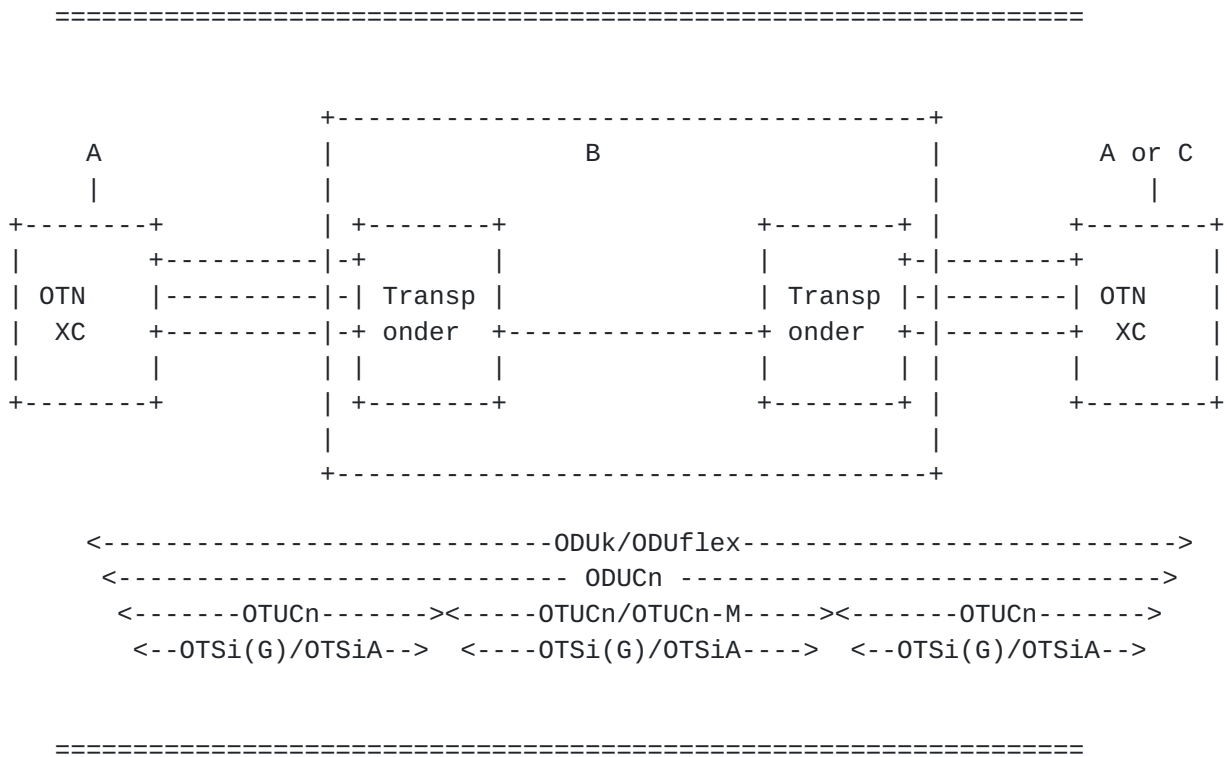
==================================================================

+----------------------------------+
A | B | A or C
| | | |
+--------+ | +--------+ +--------+ | +--------+
| +----------|-+ | | +-|--------+ |
| OTN |----------|-| Transp | | Transp |-|--------| OTN |
| XC +----------|-+ onder +---------------+ onder +-|--------+ XC |
| | | | | | | | | |
+--------+ | +--------+ +--------+ | +--------+
| |
+----------------------------------+

<----------------------------ODUk/ODUflex---------------------------->
<------------------------- ODUCn ----------------------------->
<-------OTUCn-------><-----OTUCn/OTUCn-M-----><-------OTUCn------->
<--OTSi(G)/OTSiA--> <----OTSi(G)/OTSiA----> <--OTSi(G)/OTSiA-->

==================================================================